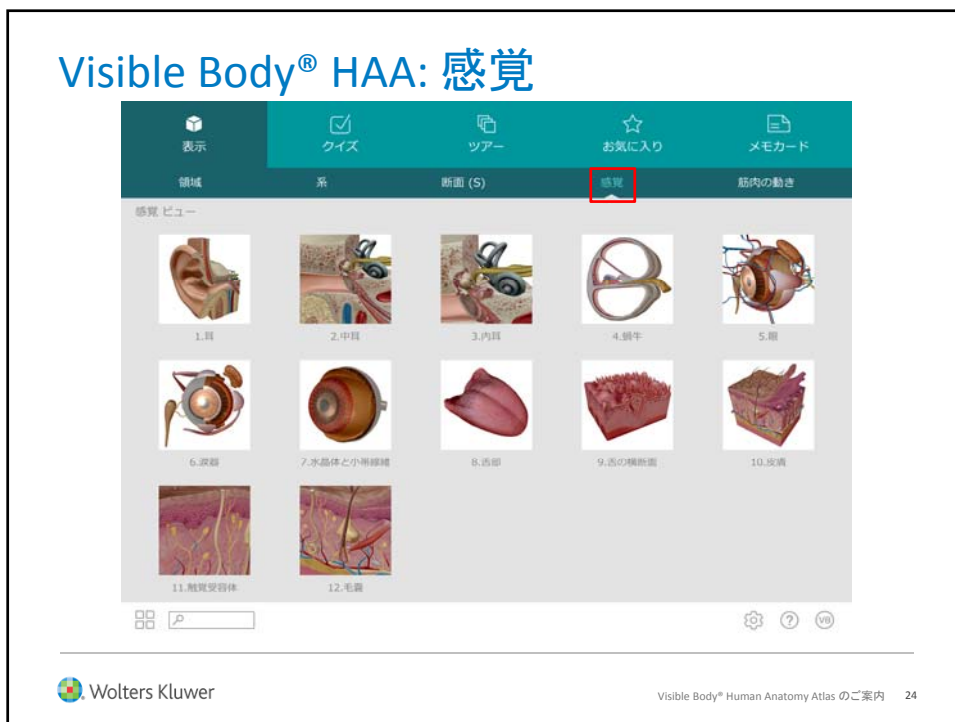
Visible Body® HAA: 感覚

表示
クイズ
ツアー
お気に入り
メモカード

領域
系
断面 (S)
感覚
筋肉の動き

感覚 ビュー

1.耳
2.中耳
3.内耳
4.蝸牛
5.眼
6.涙器
7.水晶体と小帯線維
8.舌部
9.舌の横断面
10.皮膚
11.触覚受容体
12.毛嚢

VB

Wolters Kluwer

Visible Body® Human Anatomy Atlas のご案内 24